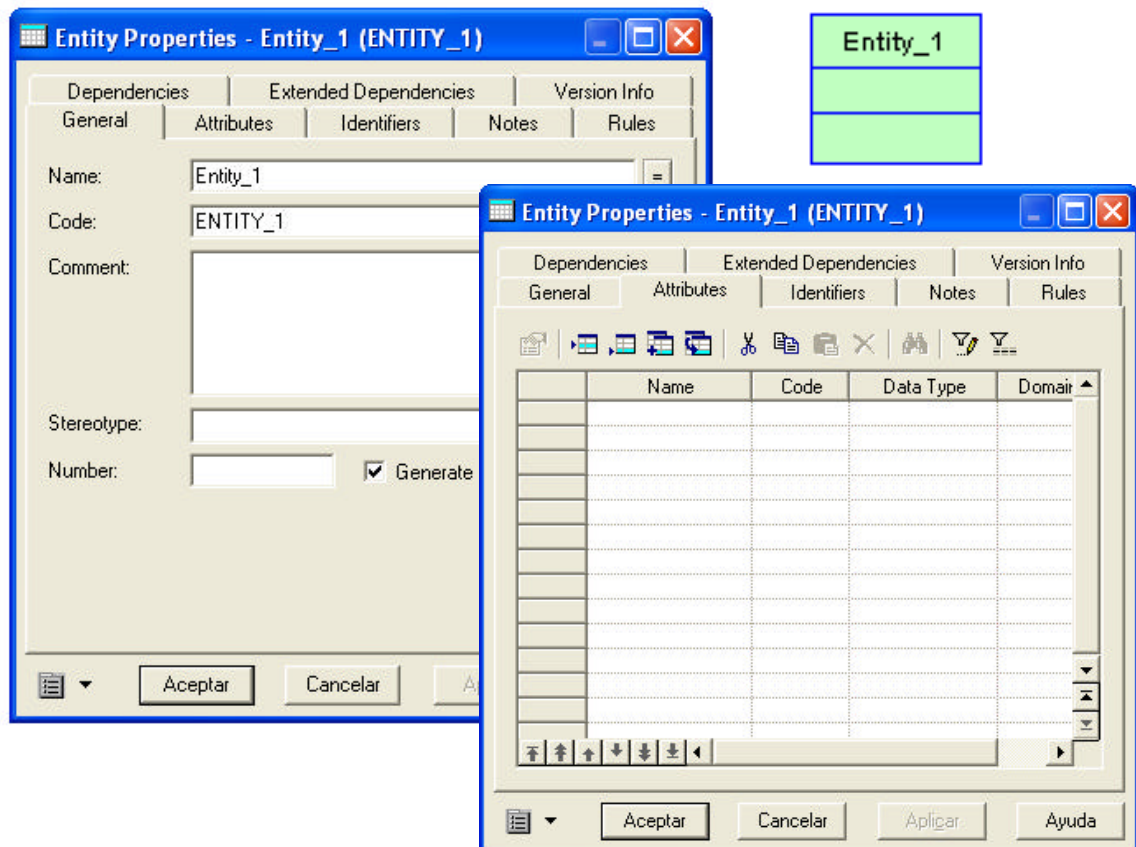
Entity Properties - Entity_1 (ENTITY_1)

Dependencies | Extended Dependencies | Version Info
General | Attributes | Identifiers | Notes | Rules

Name: Entity_1
Code: ENTITY_1
Comment:
Stereotype:
Number:
Generate

Aceptar | Cancelar | Ap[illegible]

Entity_1

Entity Properties - Entity_1 (ENTITY_1)

Dependencies | Extended Dependencies | Version Info
General | Attributes | Identifiers | Notes | Rules

| | Name | Code | Data Type | Domai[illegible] |
|---|---|---|---|---|

Aceptar | Cancelar | Aplicar | Ayuda